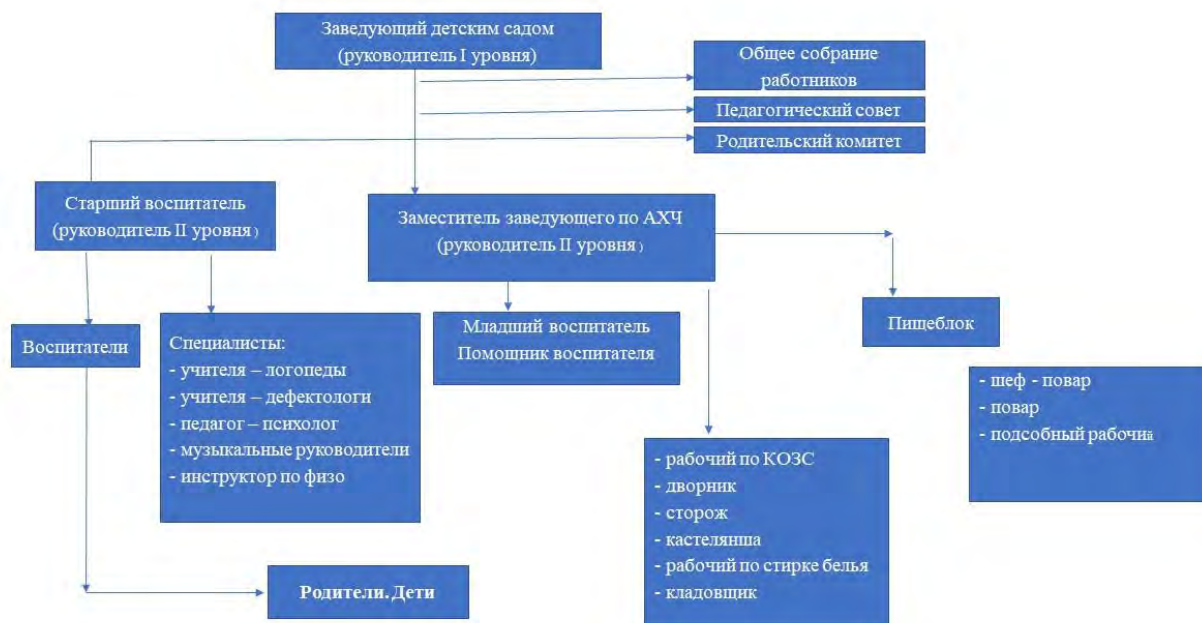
Заведующий детским садом
(руководитель I уровня)

Общее собрание работников

Педагогический совет

Родительский комитет

Старший воспитатель
(руководитель II уровня)

Заместитель заведующего по АХЧ
(руководитель II уровня)

Воспитатели

Специалисты:
- учителя – логопеды
- учителя – дефектологи
- педагог – психолог
- музыкальные руководители
- инструктор по физо

Младший воспитатель
Помощник воспитателя

Пищеблок

- шеф - повар
- повар
- подсобный рабочий

- рабочий по КОЗС
- дворник
- сторож
- кастелянша
- рабочий по стирке белья
- кладовщик

Родители. Дети